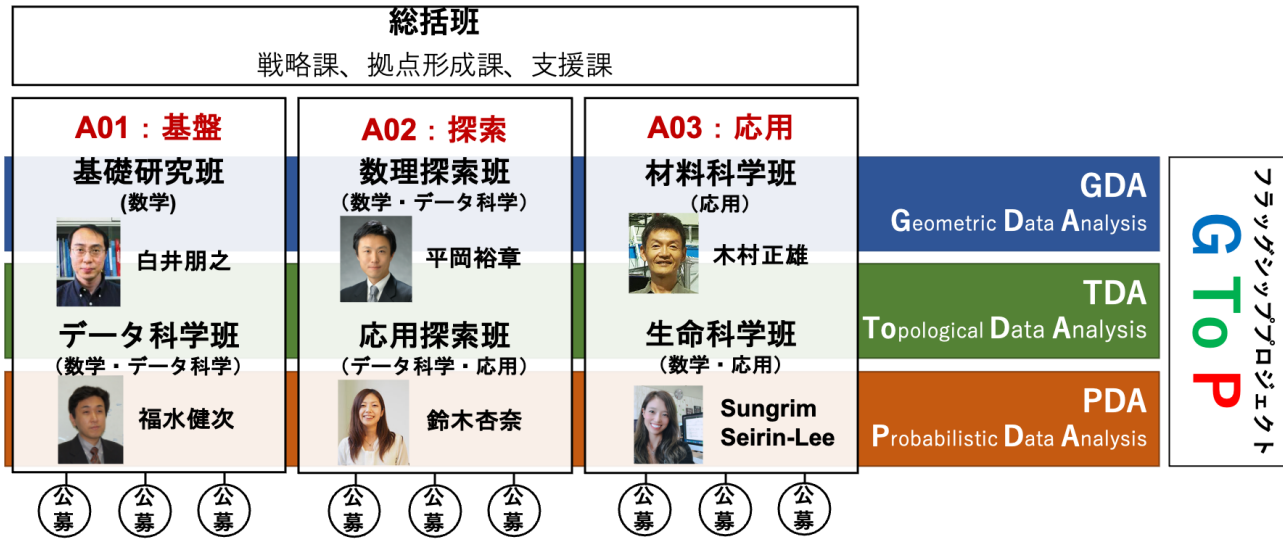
総括班
戦略課、拠点形成課、支援課

A01：基盤
基礎研究班
(数学)
白井朋之
データ科学班
（数学・データ科学）
福水健次

A02：探索
数理探索班
（数学・データ科学）
平岡裕章
応用探索班
（データ科学・応用）
鈴木杏奈

A03：応用
材料科学班
（応用）
木村正雄
生命科学班
（数学・応用）
Sungrim Seirin-Lee

公募 公募 公募 公募 公募 公募 公募 公募 公募

GDA
Geometric Data Analysis

TDA
Topological Data Analysis

PDA
Probabilistic Data Analysis

フラッグシッププロジェクト
G To P